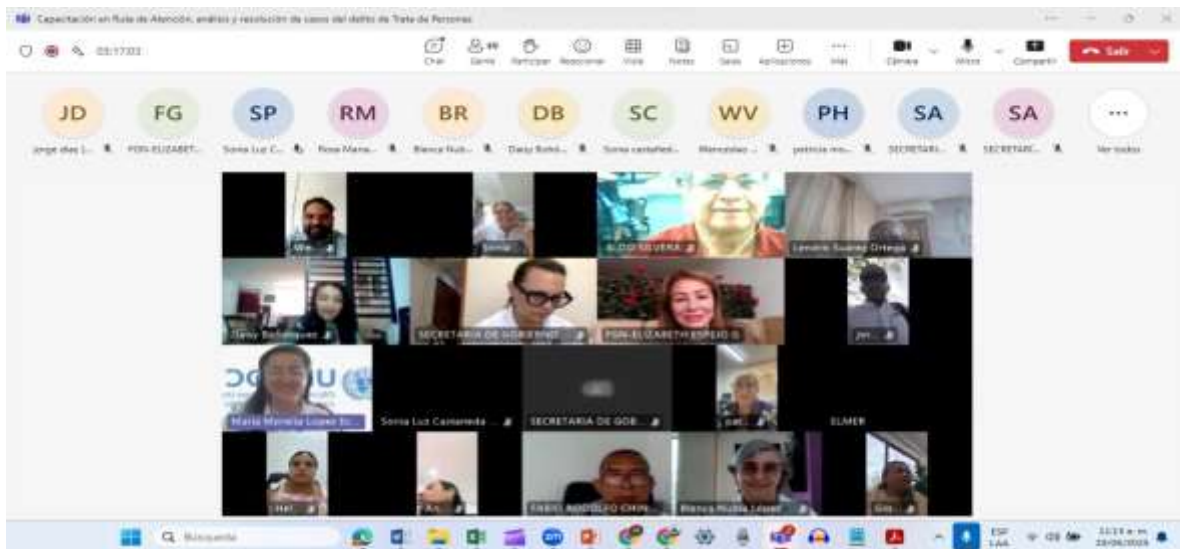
Capacitación en Ruta de Atención, análisis y resolución de casos del delito de Trata de Personas

03:17:03

Chat Gente Participar Reaccionar Vista Notas Salas Aplicaciones Más Cámara Micro Compartir Salir

JD FG SP RM BR DB SC WV PH SA SA

jorge diaz J... PGN-ELIZABET... Sonia Luz C... Rosa Maria... Blanca Nub... Daisy Bohó... Sonia castañed... Wenceslao ... patricia mo... SECRETARI... SECRETARI... Ver todos

Wi... Sonia ELODI SILVERA Leonin Suarez Ortega

Daisy Bohórquez SECRETARIA DE GOBIERNO PGN-ELIZABETH ESPEJO G Jer...

Maria Monica Lopez D... Sonia Luz Castañeda ... SECRETARIA DE GOB... pat... ELMER

Hel... Ar... FABIO RODOLFO CHIN... Blanca Nubia Lopez Gio...

Búsqueda

ESP LAA 11:13 a. m. 23/04/2024